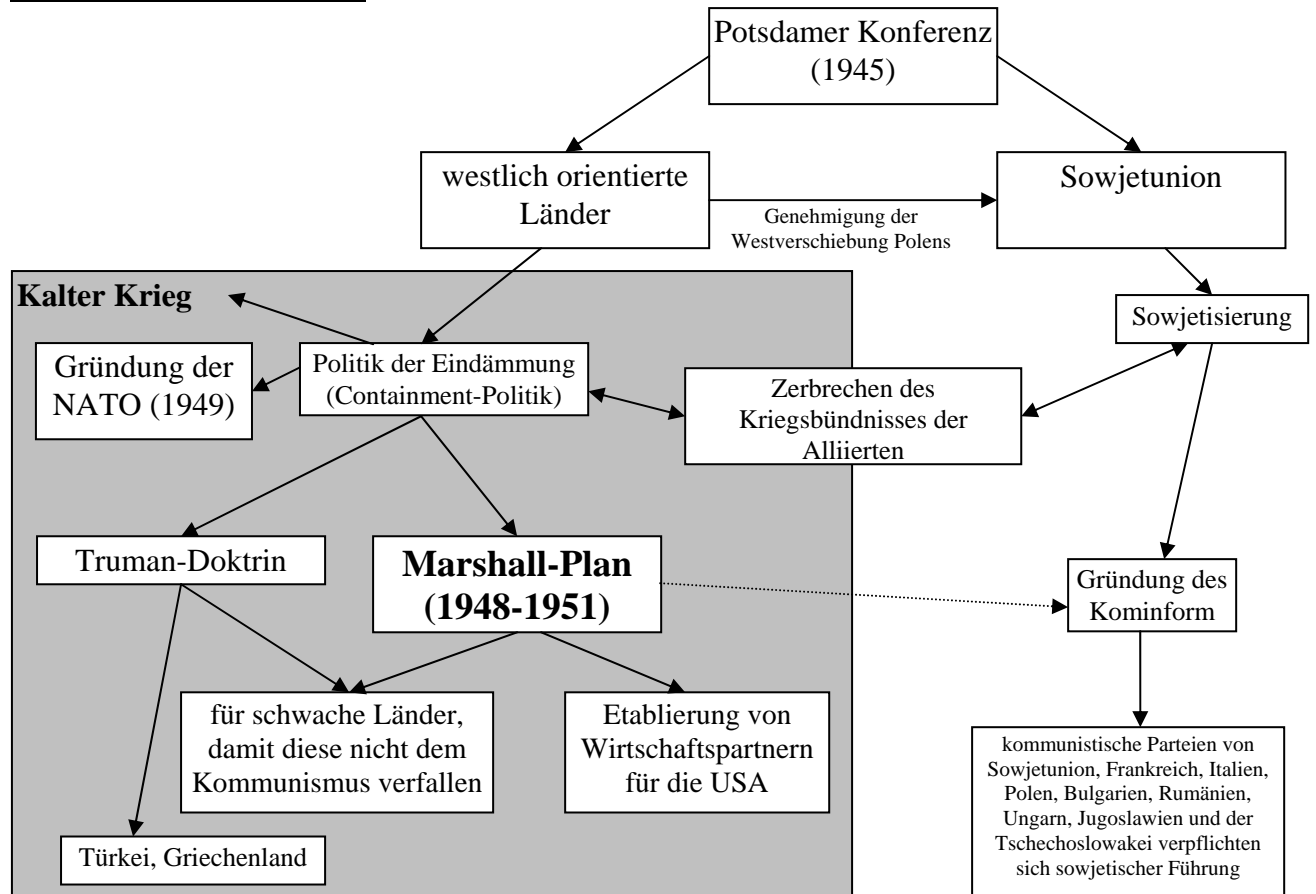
Potsdamer Konferenz (1945)

westlich orientierte Länder

Sowjetunion

Genehmigung der Westverschiebung Polens

Kalter Krieg

Sowjetisierung

Gründung der NATO (1949)

Politik der Eindämmung (Containment-Politik)

Zerbrechen des Kriegsbündnisses der Alliierten

Truman-Doktrin

Marshall-Plan (1948-1951)

Gründung des Kominform

für schwache Länder, damit diese nicht dem Kommunismus verfallen

Etablierung von Wirtschaftspartnern für die USA

kommunistische Parteien von Sowjetunion, Frankreich, Italien, Polen, Bulgarien, Rumänien, Ungarn, Jugoslawien und der Tschechoslowakei verpflichten sich sowjetischer Führung

Türkei, Griechenland